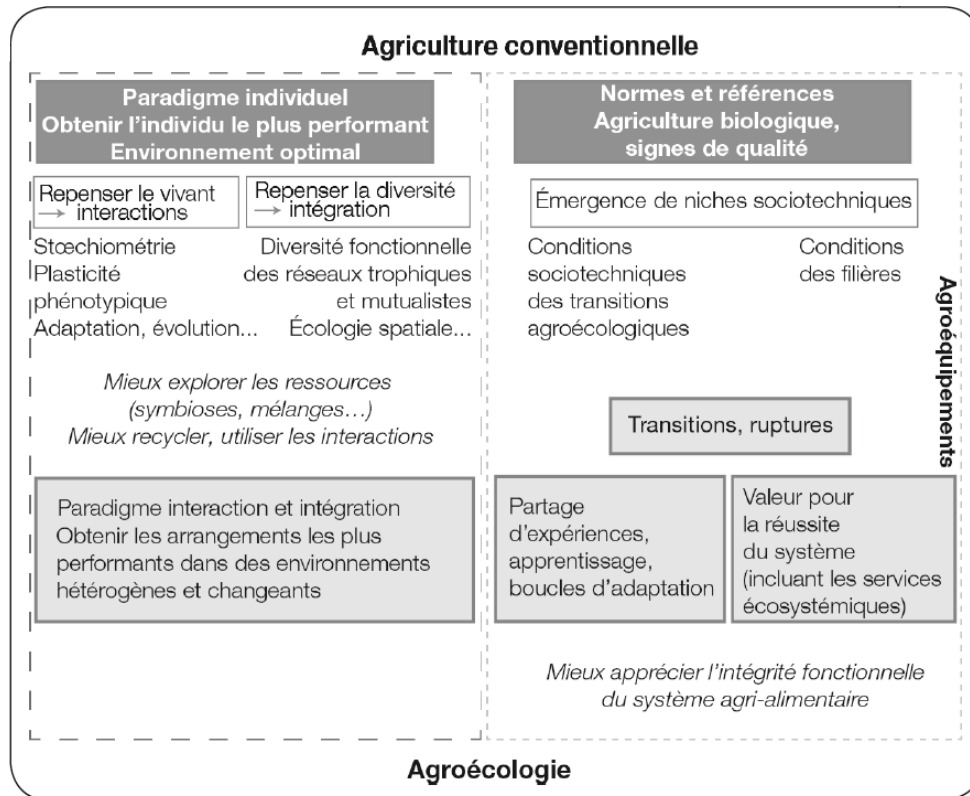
Agriculture conventionnelle

Paradigme individuel
Obtenir l'individu le plus performant
Environnement optimal

Repenser le vivant → interactions

Repenser la diversité → intégration

Stœchiométrie
Plasticité phénotypique
Adaptation, évolution...

Diversité fonctionnelle des réseaux trophiques et mutualistes
Écologie spatiale...

Mieux explorer les ressources (symbioses, mélanges…)
Mieux recycler, utiliser les interactions

Paradigme interaction et intégration
Obtenir les arrangements les plus performants dans des environnements hétérogènes et changeants

Normes et références
Agriculture biologique, signes de qualité

Émergence de niches sociotechniques

Conditions sociotechniques des transitions agroécologiques

Conditions des filières

Transitions, ruptures

Partage d'expériences, apprentissage, boucles d'adaptation

Valeur pour la réussite du système (incluant les services écosystémiques)

Mieux apprécier l'intégrité fonctionnelle du système agri-alimentaire

Agroéquipements

Agroécologie